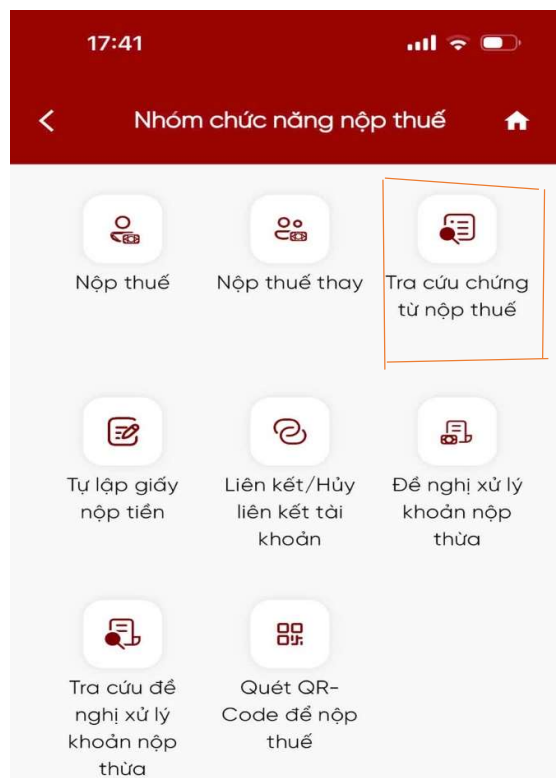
17:41

Nhóm chức năng nộp thuế

Nộp thuế

Nộp thuế thay

Tra cứu chứng từ nộp thuế

Tự lập giấy nộp tiền

Liên kết/Hủy liên kết tài khoản

Đề nghị xử lý khoản nộp thừa

Tra cứu đề nghị xử lý khoản nộp thừa

Quét QR-Code để nộp thuế